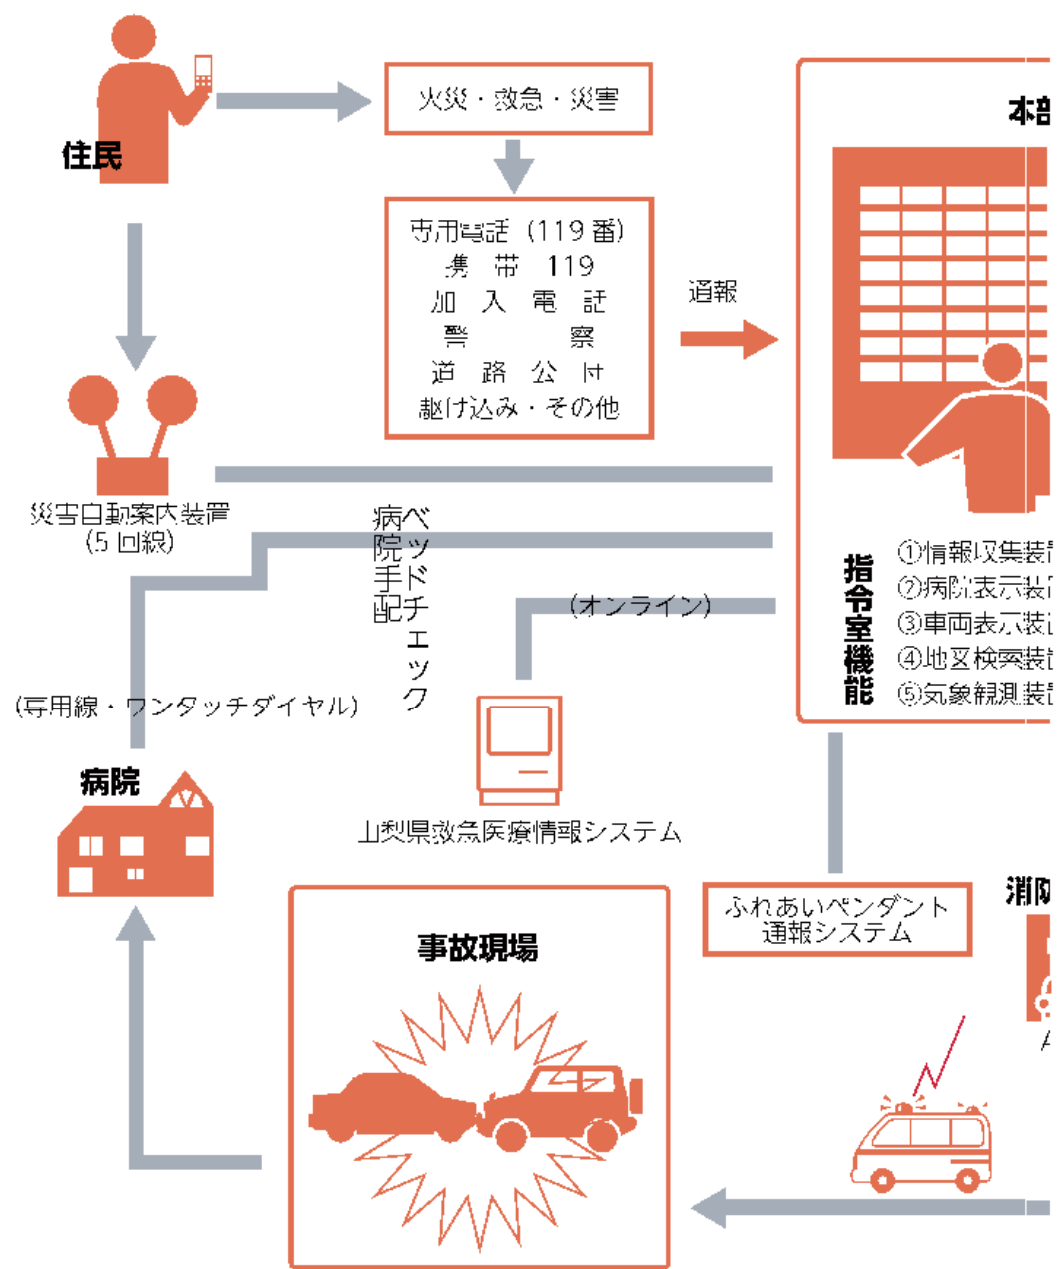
住民

火災・救急・災害

専用電話（119番）
携帯 119
加入電話
警察
道路公団
駆け込み・その他

通報

本部

災害自動案内装置
（5回線）

病院手配

ベッドチェック

（オンライン）

（専用線・ワンタッチダイヤル）

指令室機能

①情報収集装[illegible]
②病院表示装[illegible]
③車両表示装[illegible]
④地図検索装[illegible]
⑤気象観測装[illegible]

病院

山梨県救急医療情報システム

ふれあいペンダント
通報システム

消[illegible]

事故現場